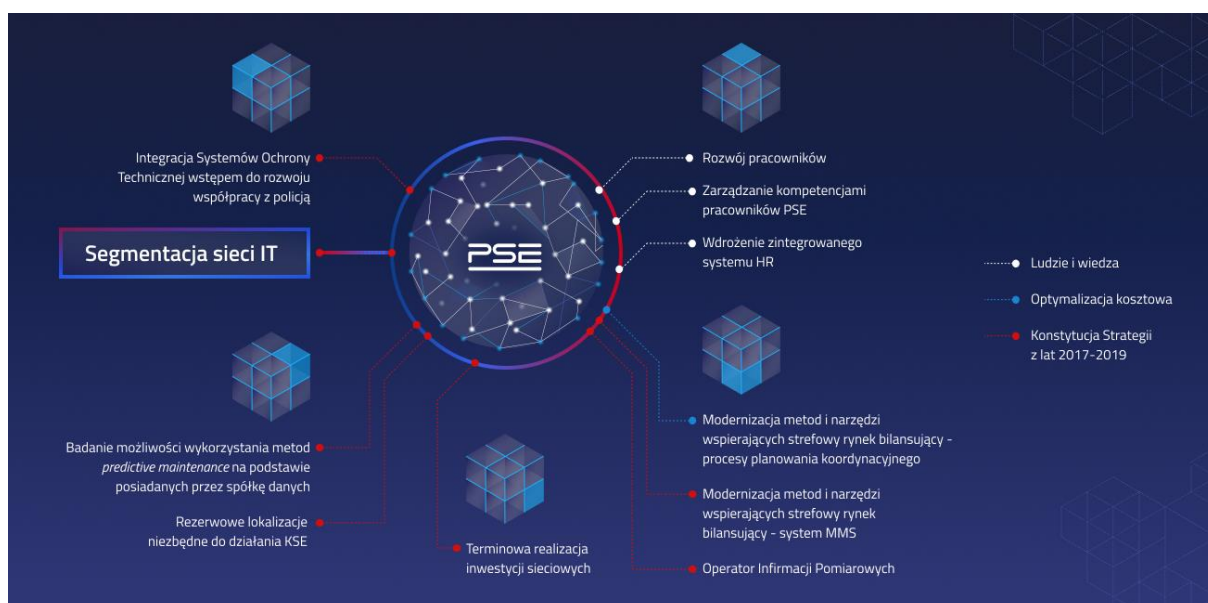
Integracja Systemów Ochrony Technicznej wstępem do rozwoju współpracy z policją

Segmentacja sieci IT

PSE

Rozwój pracowników

Zarządzanie kompetencjami pracowników PSE

Wdrożenie zintegrowanego systemu HR

Ludzie i wiedza

Optymalizacja kosztowa

Konstytucja Strategii z lat 2017-2019

Badanie możliwości wykorzystania metod *predictive maintenance* na podstawie posiadanych przez spółkę danych

Rezerwowe lokalizacje niezbędne do działania KSE

Terminowa realizacja inwestycji sieciowych

Modernizacja metod i narzędzi wspierających strefowy rynek bilansujący - procesy planowania koordynacyjnego

Modernizacja metod i narzędzi wspierających strefowy rynek bilansujący - system MMS

Operator Infirmacji Pomiarowych